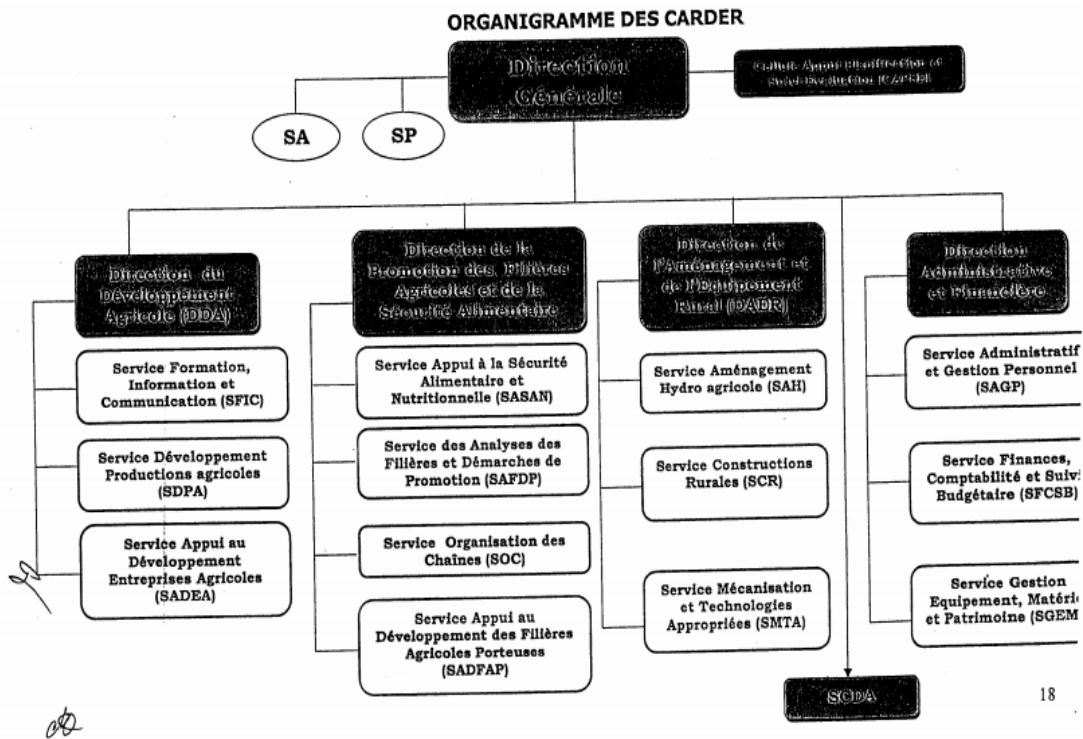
ORGANIGRAMME DES CARDER

Direction Générale

Cellule Appui Planification et Suivi-Evaluation (CAPSE)

SA

SP

Direction du Développement Agricole (DDA)

Service Formation, Information et Communication (SFIC)

Service Développement Productions agricoles (SDPA)

Service Appui au Développement Entreprises Agricoles (SADEA)

Direction de la Promotion des Filières Agricoles et de la Sécurité Alimentaire

Service Appui à la Sécurité Alimentaire et Nutritionnelle (SASAN)

Service des Analyses des Filières et Démarches de Promotion (SAFDP)

Service Organisation des Chaînes (SOC)

Service Appui au Développement des Filières Agricoles Porteuses (SADFAP)

Direction de l'Aménagement et de l'Equipement Rural (DAER)

Service Aménagement Hydro agricole (SAH)

Service Constructions Rurales (SCR)

Service Mécanisation et Technologies Appropriées (SMTA)

Direction Administrative et Financière

Service Administratif et Gestion Personnel (SAGP)

Service Finances, Comptabilité et Suivi Budgétaire (SFCSB)

Service Gestion Equipement, Matériel et Patrimoine (SGEM

SCDA

18